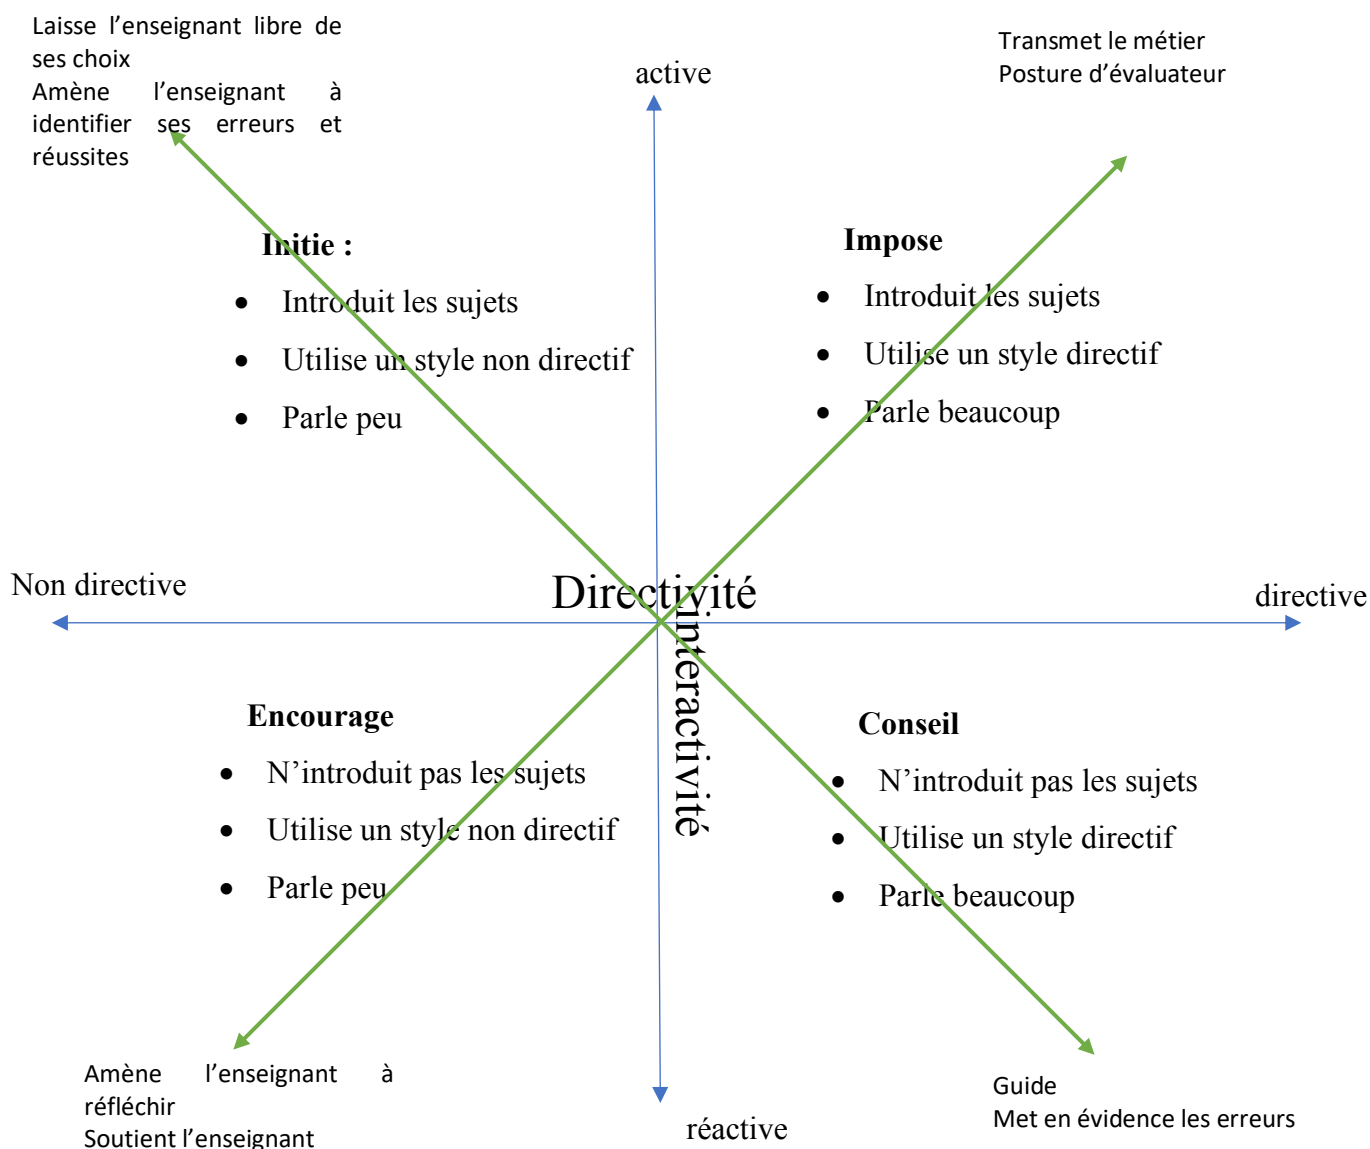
Laisse l'enseignant libre de ses choix
Amène l'enseignant à identifier ses erreurs et réussites

active

Transmet le métier
Posture d'évaluateur

Initie :
- Introduit les sujets
- Utilise un style non directif
- Parle peu

Impose
- Introduit les sujets
- Utilise un style directif
- Parle beaucoup

Non directive

Directivité

directive

Interactivité

Encourage
- N'introduit pas les sujets
- Utilise un style non directif
- Parle peu

Conseil
- N'introduit pas les sujets
- Utilise un style directif
- Parle beaucoup

Amène l'enseignant à réfléchir
Soutient l'enseignant

réactive

Guide
Met en évidence les erreurs